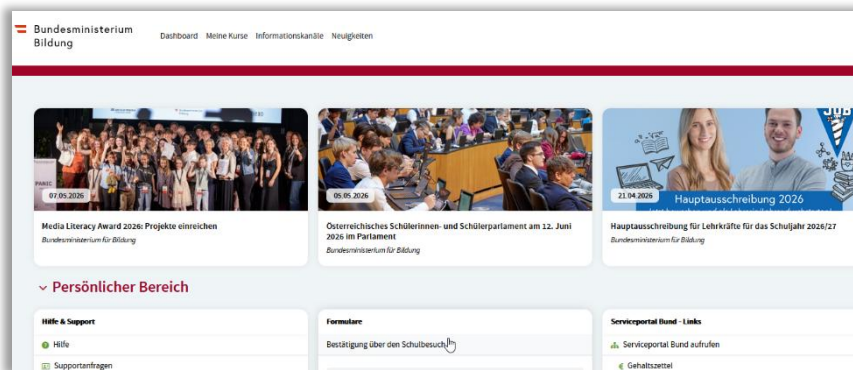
Bundesministerium Bildung

Dashboard Meine Kurse Informationskanäle Neuigkeiten

07.05.2026

Media Literacy Award 2026: Projekte einreichen

Bundesministerium für Bildung

05.05.2026

Österreichisches Schülerinnen- und Schülerparlament am 12. Juni 2026 im Parlament

Bundesministerium für Bildung

21.04.2026

Hauptausschreibung 2026

Hauptausschreibung für Lehrkräfte für das Schuljahr 2026/27

Bundesministerium für Bildung

Persönlicher Bereich

Hilfe & Support

Hilfe

Supportanfragen

Formulare

Bestätigung über den Schulbesuch

Serviceportal Bund - Links

Serviceportal Bund aufrufen

Gehaltszettel